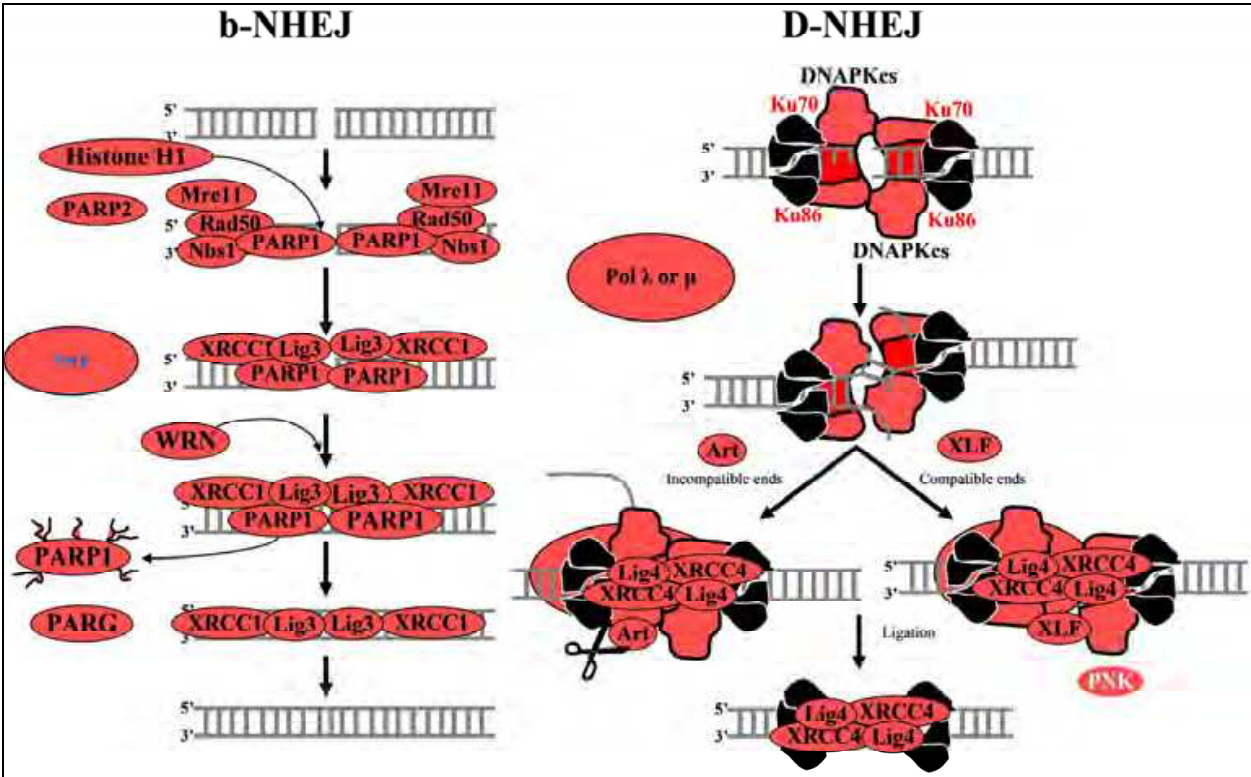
b-NHEJ

5'
3'

Histone H1

PARP2

Mre11
5' Rad50
3' Nbs1 PARP1

Mre11
Rad50
PARP1 Nbs1

5' XRCC1 Lig3 Lig3 XRCC1
3' PARP1 PARP1

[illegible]

WRN

XRCC1 Lig3 Lig3 XRCC1
PARP1 PARP1

PARP1

PARG

5' XRCC1 Lig3 Lig3 XRCC1

5'
3'

D-NHEJ

DNAPKcs
Ku70
Ku70
5'
3'
Ku86
Ku86
DNAPKcs

Pol λ or μ

5'
3'

Art
Incompatible ends

XLF
Compatible ends

Lig4 XRCC4
XRCC4 Lig4
Art

5'
3'
Lig4 XRCC4
XRCC4 Lig4
XLF

Ligation

PNK

5' Lig4 XRCC4
3' XRCC4 Lig4